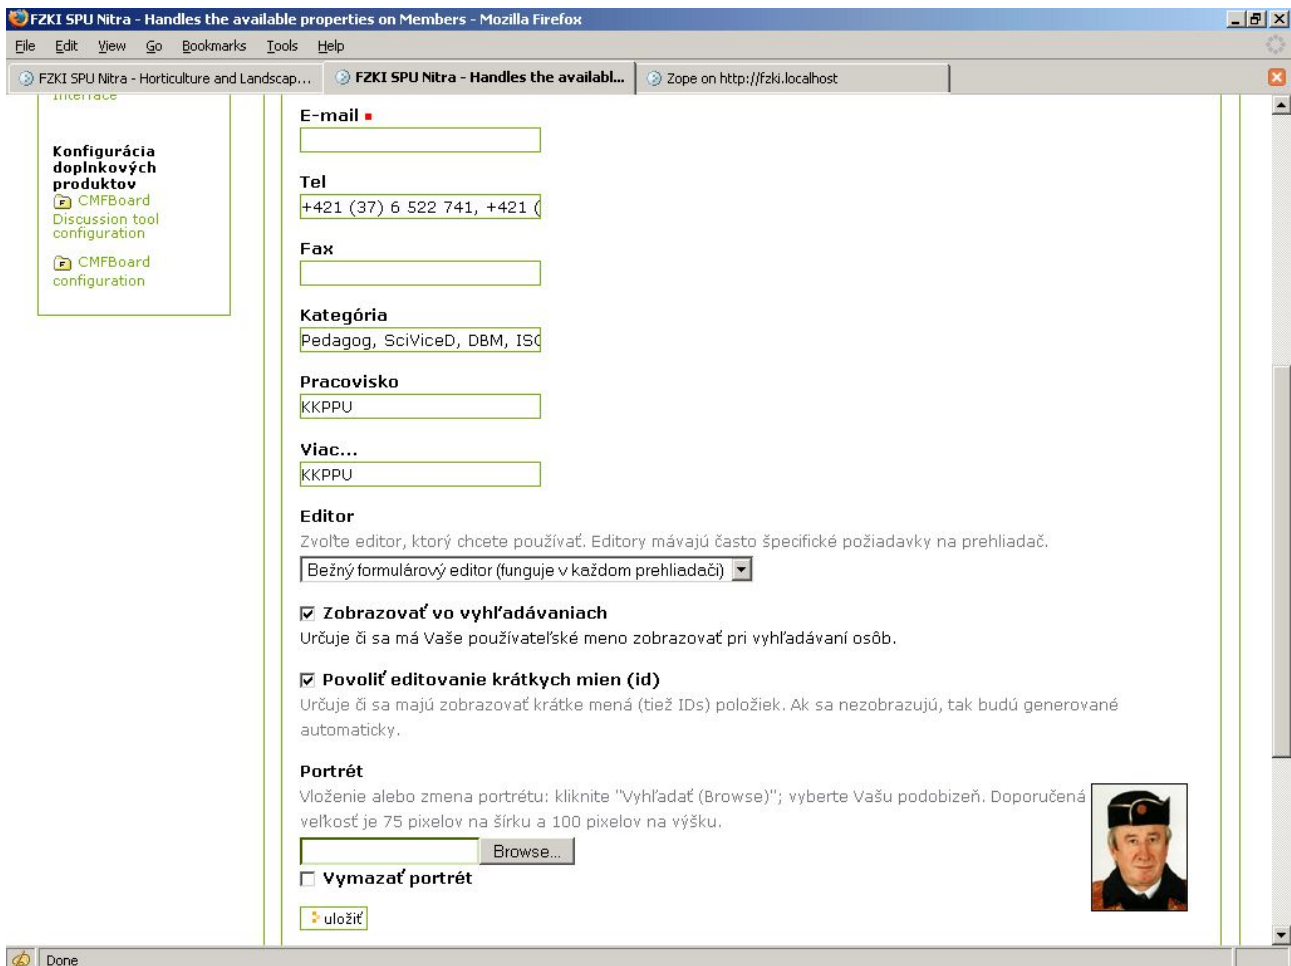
FZKI SPU Nitra - Handles the available properties on Members - Mozilla Firefox

File Edit View Go Bookmarks Tools Help

FZKI SPU Nitra - Horticulture and Landscap... FZKI SPU Nitra - Handles the availabl... Zope on http://fzki.localhost

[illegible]

Konfigurácia doplnkových produktov
CMFBoard Discussion tool configuration

CMFBoard configuration

E-mail ■

Tel
+421 (37) 6 522 741, +421 (

Fax

Kategória
Pedagog, SciViceD, DBM, ISC

Pracovisko
KKPPU

Viac...
KKPPU

Editor
Zvoľte editor, ktorý chcete používať. Editory mávajú často špecifické požiadavky na prehliadač.
Bežný formulárový editor (funguje v každom prehliadači)

Zobrazovať vo vyhľadávaniach
Určuje či sa má Vaše používateľské meno zobrazovať pri vyhľadávaní osôb.

Povoliť editovanie krátkych mien (id)
Určuje či sa majú zobrazovať krátke mená (tiež IDs) položiek. Ak sa nezobrazujú, tak budú generované automaticky.

Portrét
Vloženie alebo zmena portrétu: kliknite "Vyhľadať (Browse)"; vyberte Vašu podobizeň. Doporučená veľkosť je 75 pixelov na šírku a 100 pixelov na výšku.
Browse...
Vymazať portrét

uložiť

Done